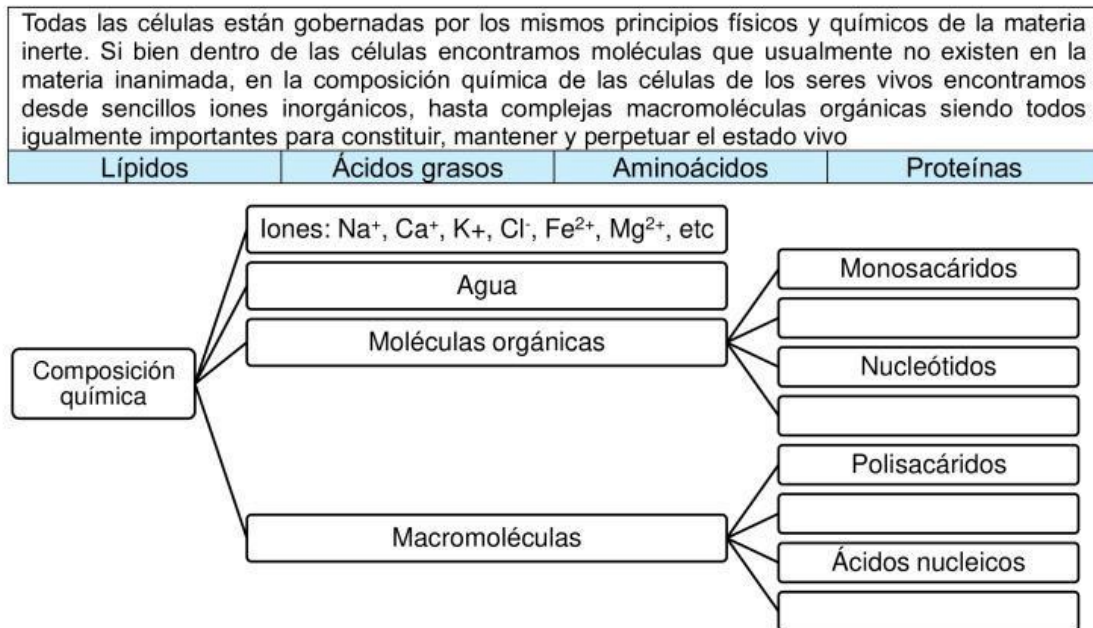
Todas las células están gobernadas por los mismos principios físicos y químicos de la materia inerte. Si bien dentro de las células encontramos moléculas que usualmente no existen en la materia inanimada, en la composición química de las células de los seres vivos encontramos desde sencillos iones inorgánicos, hasta complejas macromoléculas orgánicas siendo todos igualmente importantes para constituir, mantener y perpetuar el estado vivo

| Lípidos | Ácidos grasos | Aminoácidos | Proteínas |
|---|---|---|---|

Composición química

Iones: $Na^+$, $Ca^+$, K+, $Cl^-$, $Fe^{2+}$, $Mg^{2+}$, etc

Agua

Moléculas orgánicas

Monosacáridos

Nucleótidos

Macromoléculas

Polisacáridos

Ácidos nucleicos